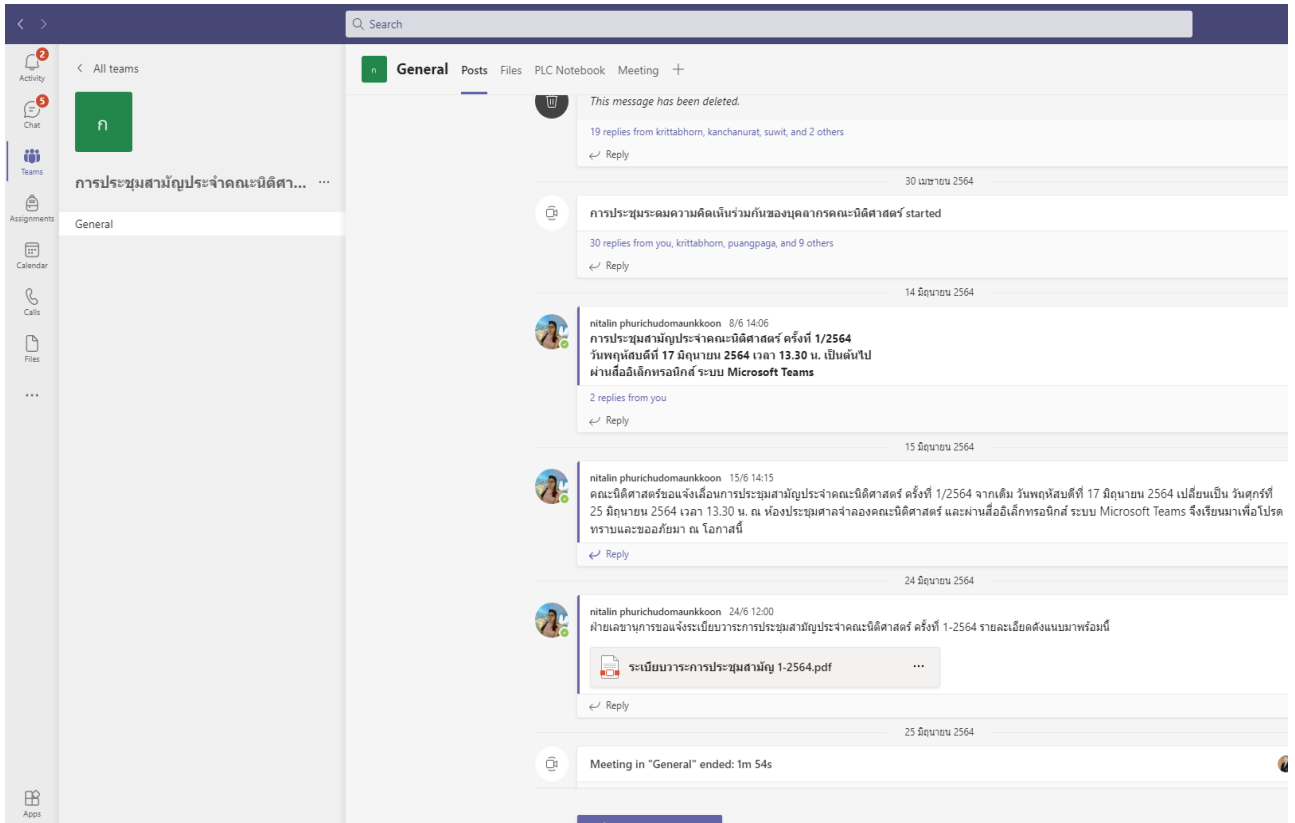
Search

2
Activity
5
Chat
Teams
Assignments
Calendar
Calls
Files
...
Apps

< All teams

ก

การประชุมสามัญประจำคณะนิติศา... ···

General

n General Posts Files PLC Notebook Meeting +

This message has been deleted.

19 replies from krittabhorn, kanchanurat, suwit, and 2 others

Reply

30 เมษายน 2564

การประชุมระดมความคิดเห็นร่วมกันของบุคลากรคณะนิติศาสตร์ started

30 replies from you, krittabhorn, puangpaga, and 9 others

Reply

14 มิถุนายน 2564

nitalin phurichudomaunkkoon 8/6 14:06
การประชุมสามัญประจำคณะนิติศาสตร์ ครั้งที่ 1/2564
วันพฤหัสบดีที่ 17 มิถุนายน 2564 เวลา 13.30 น. เป็นต้นไป
ผ่านสื่ออิเล็กทรอนิกส์ ระบบ Microsoft Teams

2 replies from you

Reply

15 มิถุนายน 2564

nitalin phurichudomaunkkoon 15/6 14:15
คณะนิติศาสตร์ขอแจ้งเลื่อนการประชุมสามัญประจำคณะนิติศาสตร์ ครั้งที่ 1/2564 จากเดิม วันพฤหัสบดีที่ 17 มิถุนายน 2564 เปลี่ยนเป็น วันศุกร์ที่ 25 มิถุนายน 2564 เวลา 13.30 น. ณ ห้องประชุมศาลจำลองคณะนิติศาสตร์ และผ่านสื่ออิเล็กทรอนิกส์ ระบบ Microsoft Teams จึงเรียนมาเพื่อโปรดทราบและขออภัยมา ณ โอกาสนี้

Reply

24 มิถุนายน 2564

nitalin phurichudomaunkkoon 24/6 12:00
ฝ่ายเลขานุการขอแจ้งระเบียบวาระการประชุมสามัญประจำคณะนิติศาสตร์ ครั้งที่ 1-2564 รายละเอียดดังแนบมาพร้อมนี้

ระเบียบวาระการประชุมสามัญ 1-2564.pdf ···

Reply

25 มิถุนายน 2564

Meeting in "General" ended: 1m 54s